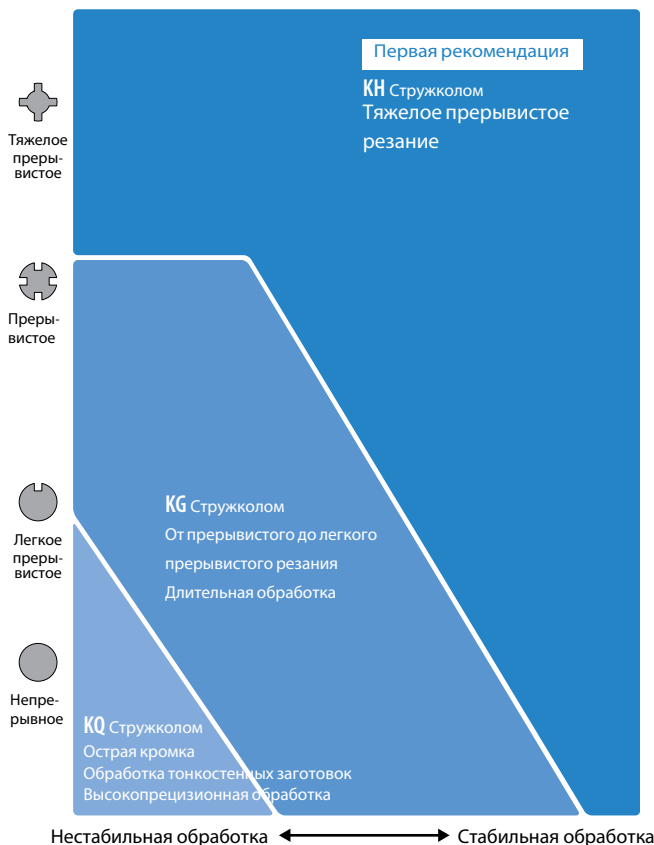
Тяжелое прерывистое

Прерывистое

Легкое прерывистое

Непрерывное

Первая рекомендация

KH Стружколом
Тяжелое прерывистое резание

KG Стружколом
От прерывистого до легкого прерывистого резания
Длительная обработка

KQ Стружколом
Острая кромка
Обработка тонкостенных заготовок
Высокопрецизионная обработка

Нестабильная обработка ⟷ Стабильная обработка